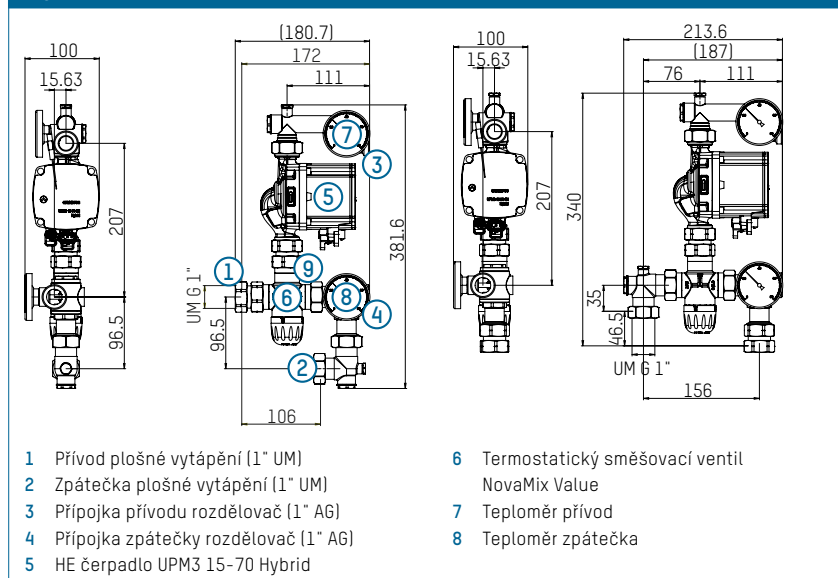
100
15.63
207
96.5

(180.7)
172
111
7
3
5
381.6
1
9
UM G 1"
6
8
4
96.5
2
106

100
15.63
207

213.6
(187)
76
111
340
35
46.5
UM G 1"
156

1 Přívod plošné vytápění (1" UM)
2 Zpátečka plošné vytápění (1" UM)
3 Přípojka přívodu rozdělovač (1" AG)
4 Přípojka zpátečky rozdělovač (1" AG)
5 HE čerpadlo UPM3 15-70 Hybrid

6 Termostatický směšovací ventil NovaMix Value
7 Teploměr přívod
8 Teploměr zpátečka